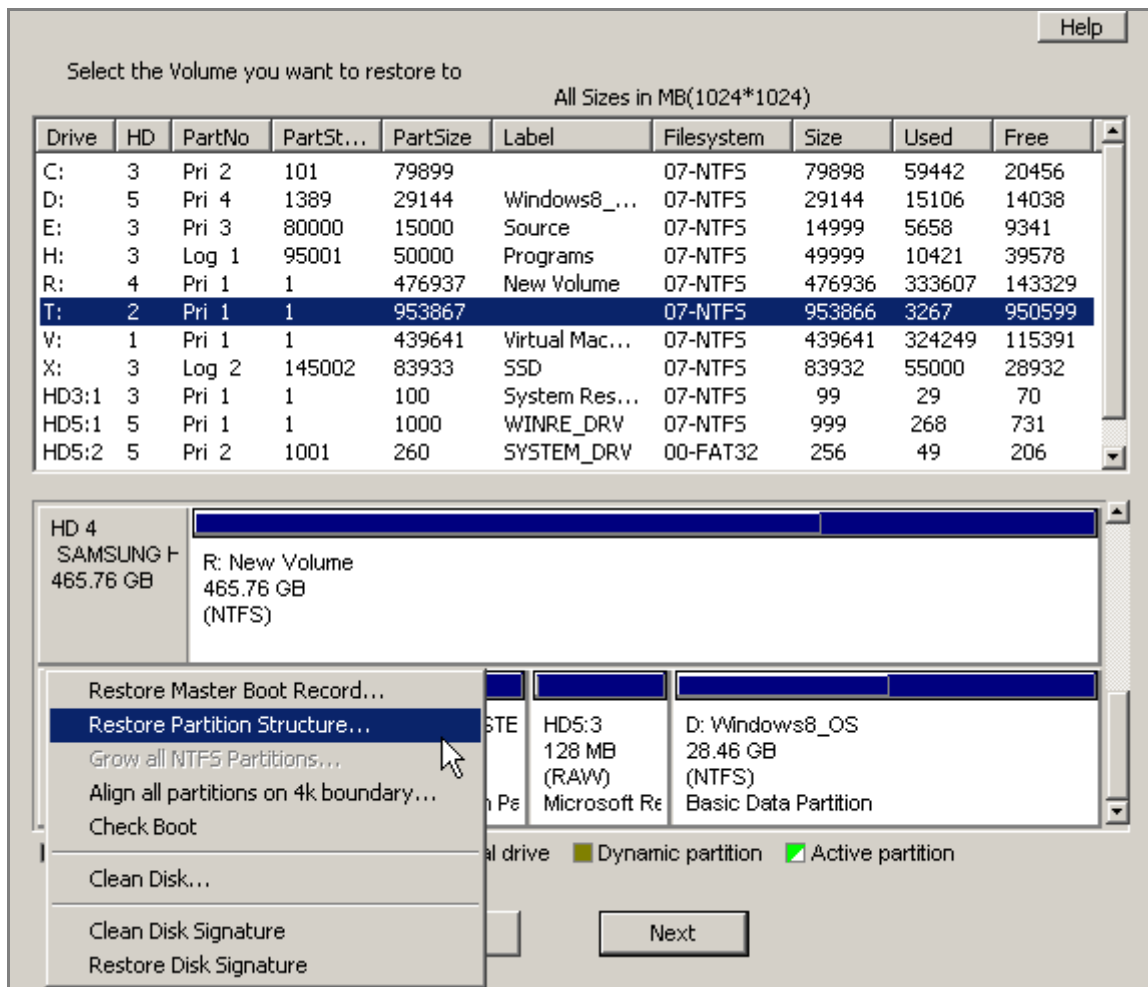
Help

Select the Volume you want to restore to

All Sizes in MB(1024*1024)

| Drive | HD | PartNo | PartSt... | PartSize | Label | Filesystem | Size | Used | Free |
|---|---|---|---|---|---|---|---|---|---|
| C: | 3 | Pri 2 | 101 | 79899 | | 07-NTFS | 79898 | 59442 | 20456 |
| D: | 5 | Pri 4 | 1389 | 29144 | Windows8_... | 07-NTFS | 29144 | 15106 | 14038 |
| E: | 3 | Pri 3 | 80000 | 15000 | Source | 07-NTFS | 14999 | 5658 | 9341 |
| H: | 3 | Log 1 | 95001 | 50000 | Programs | 07-NTFS | 49999 | 10421 | 39578 |
| R: | 4 | Pri 1 | 1 | 476937 | New Volume | 07-NTFS | 476936 | 333607 | 143329 |
| T: | 2 | Pri 1 | 1 | 953867 | | 07-NTFS | 953866 | 3267 | 950599 |
| V: | 1 | Pri 1 | 1 | 439641 | Virtual Mac... | 07-NTFS | 439641 | 324249 | 115391 |
| X: | 3 | Log 2 | 145002 | 83933 | SSD | 07-NTFS | 83932 | 55000 | 28932 |
| HD3:1 | 3 | Pri 1 | 1 | 100 | System Res... | 07-NTFS | 99 | 29 | 70 |
| HD5:1 | 5 | Pri 1 | 1 | 1000 | WINRE_DRV | 07-NTFS | 999 | 268 | 731 |
| HD5:2 | 5 | Pri 2 | 1001 | 260 | SYSTEM_DRV | 00-FAT32 | 256 | 49 | 206 |

HD 4
SAMSUNG H
465.76 GB

R: New Volume
465.76 GB
(NTFS)

Restore Master Boot Record...
Restore Partition Structure...
Grow all NTFS Partitions...
Align all partitions on 4k boundary...
Check Boot
Clean Disk...
Clean Disk Signature
Restore Disk Signature

STE

n Pa

HD5:3
128 MB
(RAW)
Microsoft Re

D: Windows8_OS
28.46 GB
(NTFS)
Basic Data Partition

al drive Dynamic partition Active partition

Next